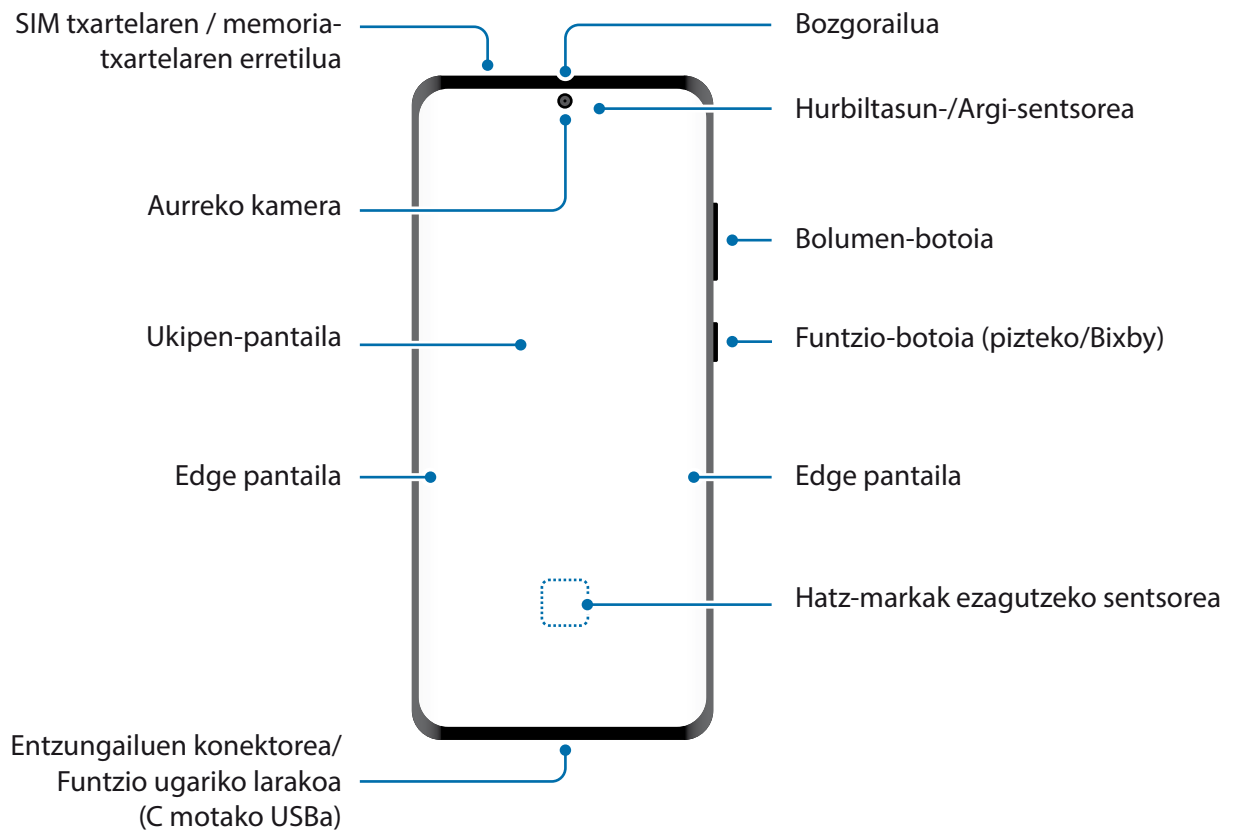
SIM txartelaren / memoria-txartelaren erretilua

Bozgorailua

Hurbiltasun-/Argi-sentsorea

Aurreko kamera

Bolumen-botoia

Ukipen-pantaila

Funtzio-botoia (pizteko/Bixby)

Edge pantaila

Edge pantaila

Hatz-markak ezagutzeko sentsorea

Entzungailuen konektorea/ Funtzio ugariko larakoa (C motako USBa)